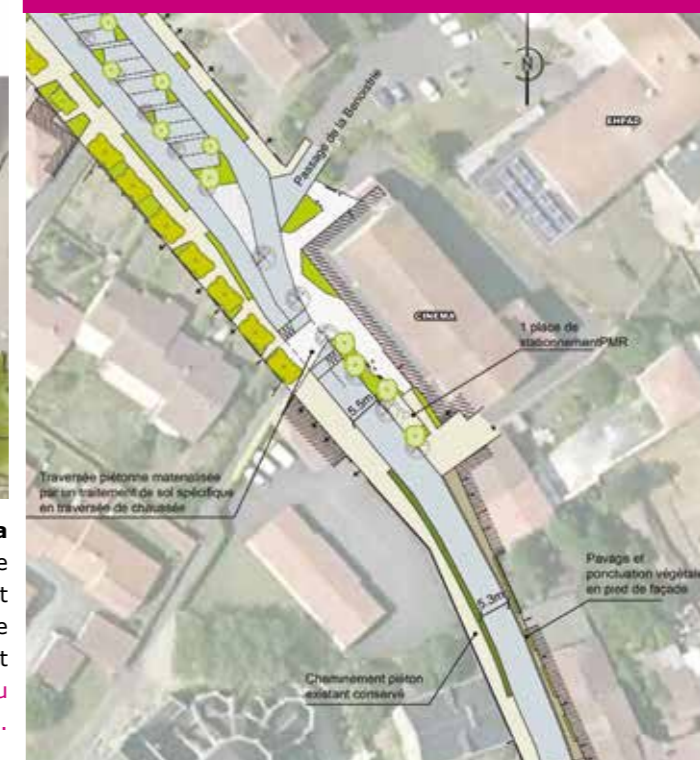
N

Passage de la Benoistrie

EHPAD

CINEMA

1 place de stationnement PMR

5.5m

Traversée piétonne matérialisée par un traitement de sol spécifique en traversée de chaussée

Pavage et ponctuation végétale en pied de façade

5.3m

Cheminement piéton existant conservé

a
e
t
e
t
u
.